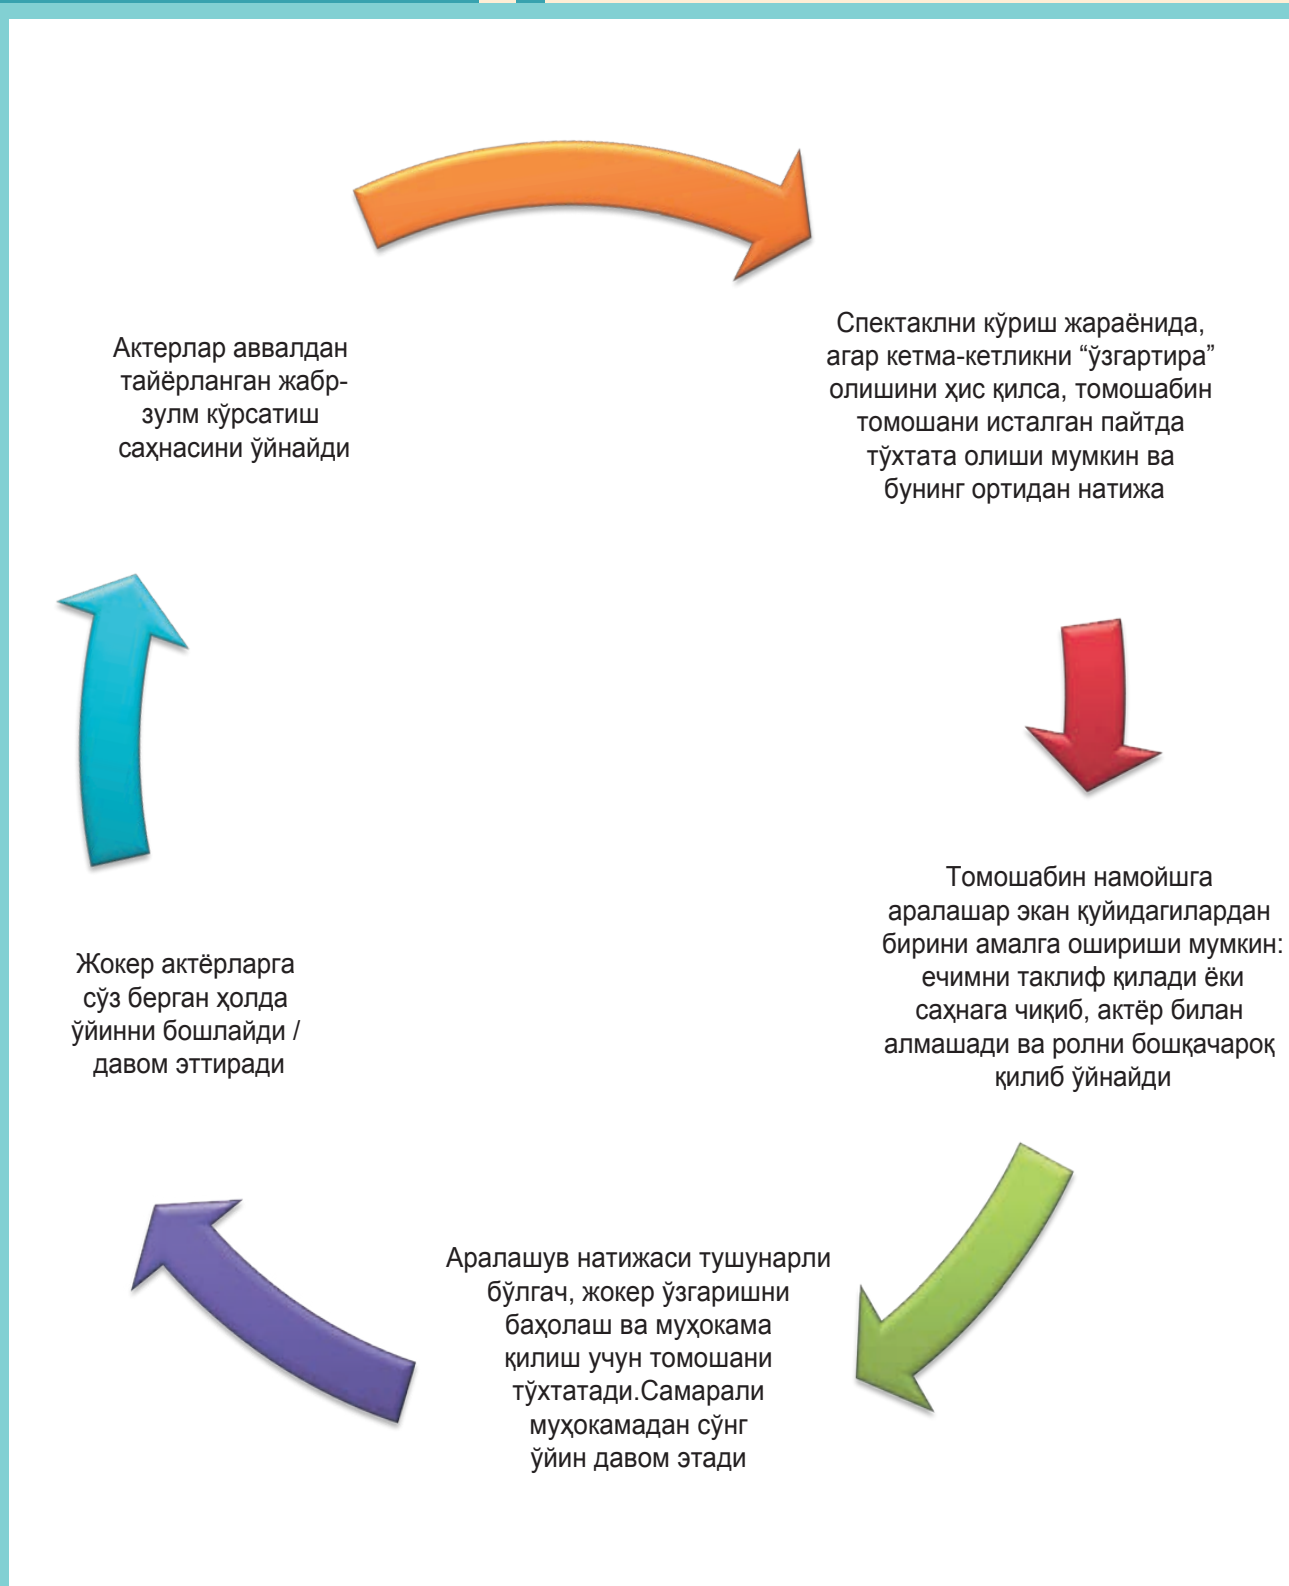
Актерлар аввалдан тайёрланган жабр-зулм кўрсатиш саҳнасини ўйнайди

Спектаклни кўриш жараёнида, агар кетма-кетликни “ўзгартира” олишини ҳис қилса, томошабин томошани исталган пайтда тўхтата олиши мумкин ва бунинг ортидан натижа

Томошабин намойшга аралашар экан қуйидагилардан бирини амалга ошириши мумкин: ечимни таклиф қилади ёки саҳнага чиқиб, актёр билан алмашади ва ролни бошқачароқ қилиб ўйнайди

Аралашув натижаси тушунарли бўлгач, жокер ўзгаришни баҳолаш ва муҳокама қилиш учун томошани тўхтатади.Самарали муҳокамадан сўнг ўйин давом этади

Жокер актёрларга сўз берган ҳолда ўйинни бошлайди / давом эттиради